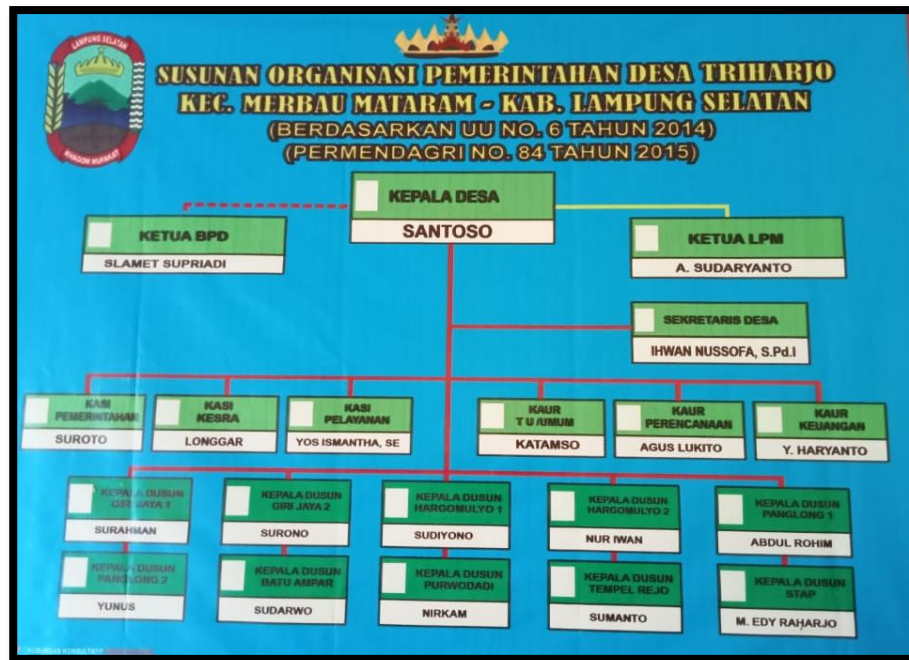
LAMPUNG SELATAN

KHAGOM MUFAKAT

SUSUNAN ORGANISASI PEMERINTAHAN DESA TRIHARJO
KEC. MERBAU MATARAM - KAB. LAMPUNG SELATAN
(BERDASARKAN UU NO. 6 TAHUN 2014)
(PERMENDAGRI NO. 84 TAHUN 2015)

KEPALA DESA
SANTOSO

KETUA BPD
SLAMET SUPRIADI

KETUA LPM
A. SUDARYANTO

SEKRETARIS DESA
IHWAN NUSSOFA, S.Pd.I

KASI PEMERINTAHAN
SUROTO

KASI KESRA
LONGGAR

KASI PELAYANAN
YOS ISMANTHA, SE

KAUR T U /UMUM
KATAMSO

KAUR PERENCANAAN
AGUS LUKITO

KAUR KEUANGAN
Y. HARYANTO

KEPALA DUSUN GIRI JAYA 1
SURAHMAN

KEPALA DUSUN GIRI JAYA 2
SURONO

KEPALA DUSUN HARGOMULYO 1
SUDIYONO

KEPALA DUSUN HARGOMULYO 2
NUR IWAN

KEPALA DUSUN PANGLONG 1
ABDUL ROHIM

KEPALA DUSUN PANGLONG 2
YUNUS

KEPALA DUSUN BATU AMPAR
SUDARWO

KEPALA DUSUN PURWODADI
NIRKAM

KEPALA DUSUN TEMPEL REJO
SUMANTO

KEPALA DUSUN STAP
M. EDY RAHARJO

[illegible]